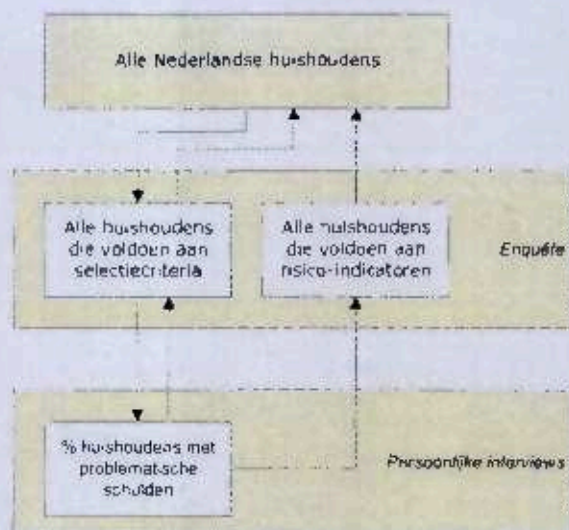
Alle Nederlandse huishoudens

Alle huishoudens die voldoen aan selectiecriteria

Alle huishoudens die voldoen aan risico-indicatoren

Enquête

% huishoudens met problematische schulden

Persoonlijke interviews